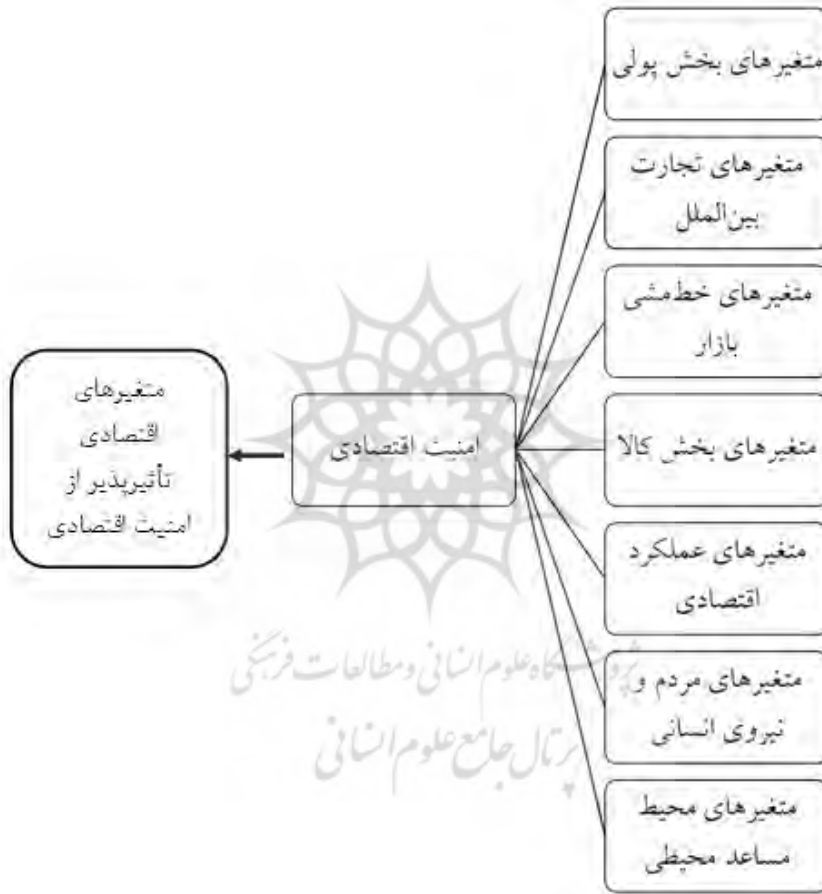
متغیرهای بخش پولی

متغیرهای تجارت بین‌الملل

متغیرهای خط‌مشی بازار

متغیرهای بخش کالا

متغیرهای عملکرد اقتصادی

متغیرهای مردم و نیروی انسانی

متغیرهای محیط مساعد محیطی

امنیت اقتصادی

متغیرهای اقتصادی تأثیرپذیر از امنیت اقتصادی

پژوهشگاه علوم انسانی و مطالعات فرهنگی
پرتال جامع علوم انسانی